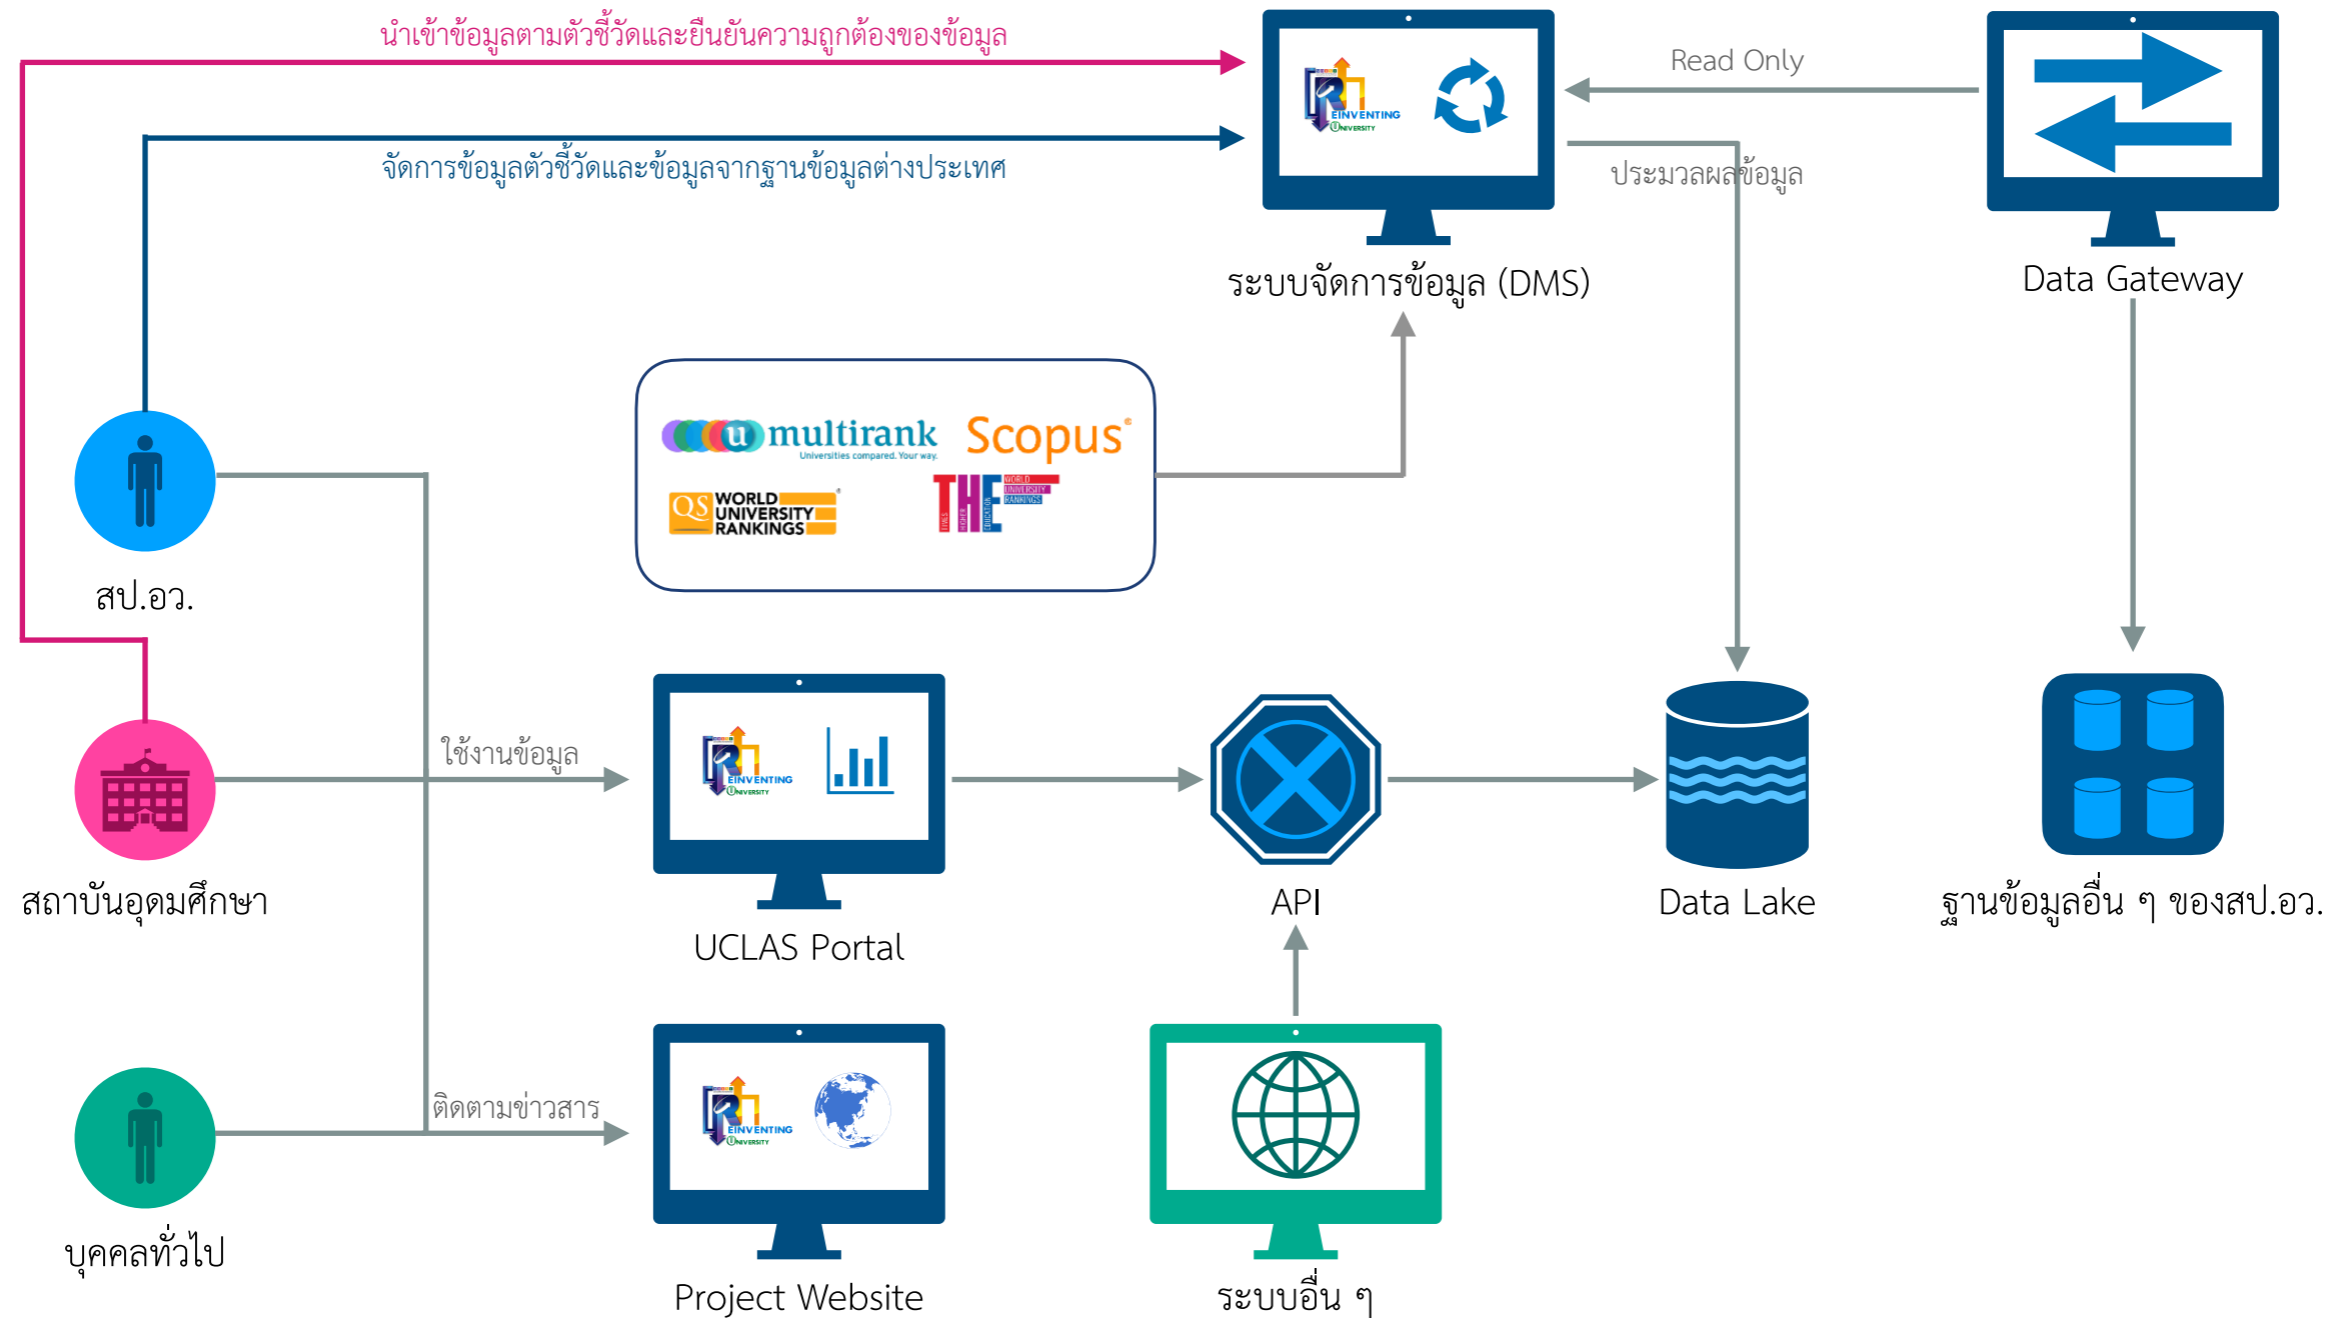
นำเข้าข้อมูลตามตัวชี้วัดและยืนยันความถูกต้องของข้อมูล

จัดการข้อมูลตัวชี้วัดและข้อมูลจากฐานข้อมูลต่างประเทศ

REINVENTING UNIVERSITY

ระบบจัดการข้อมูล (DMS)

Read Only

ประมวลผลข้อมูล

Data Gateway

multirank Universities compared. Your way.

Scopus

QS WORLD UNIVERSITY RANKINGS

THE WORLD UNIVERSITY RANKINGS

สป.อว.

ใช้งานข้อมูล

สถาบันอุดมศึกษา

UCLAS Portal

API

Data Lake

ฐานข้อมูลอื่น ๆ ของสป.อว.

ติดตามข่าวสาร

บุคคลทั่วไป

Project Website

ระบบอื่น ๆ